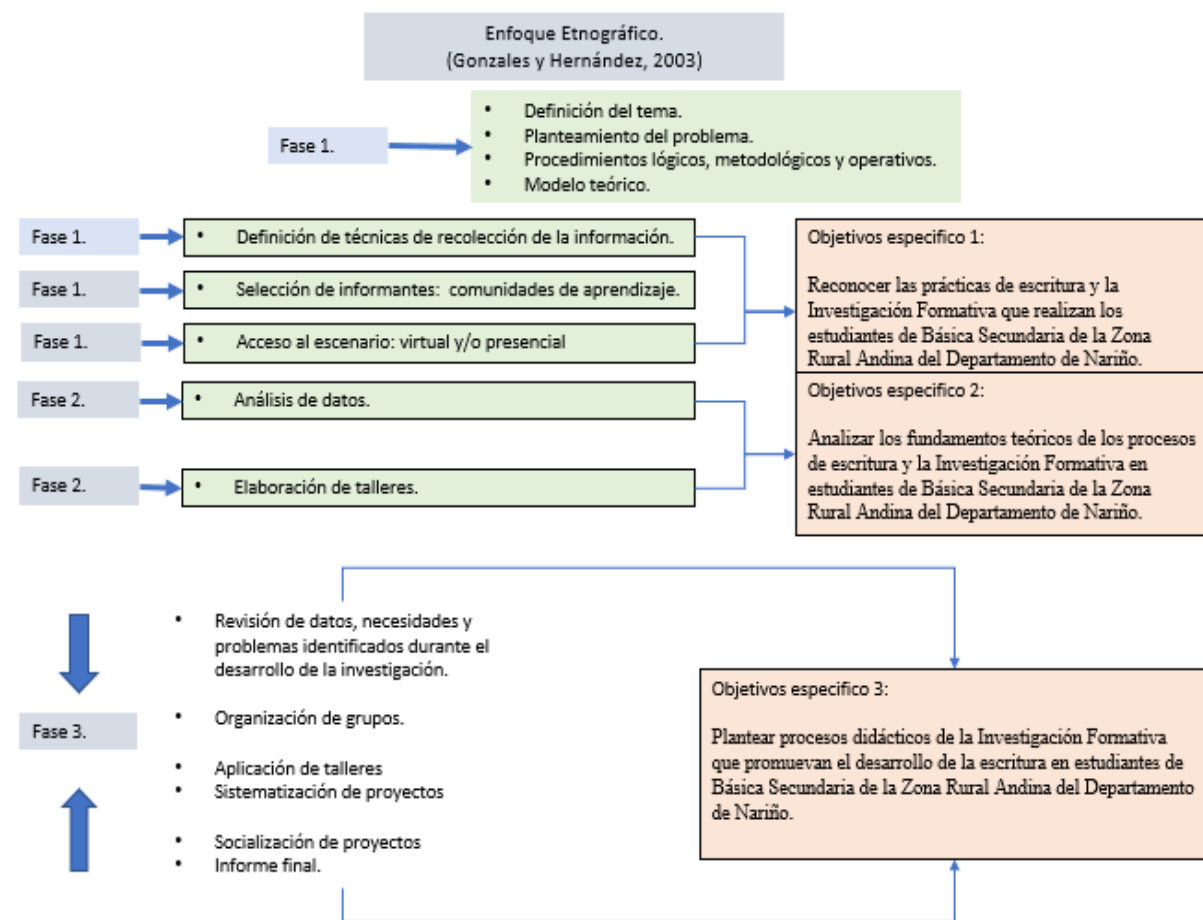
Enfoque Etnográfico.
(Gonzales y Hernández, 2003)

Fase 1.

- Definición del tema.
- Planteamiento del problema.
- Procedimientos lógicos, metodológicos y operativos.
- Modelo teórico.

Fase 1.
- Definición de técnicas de recolección de la información.

Fase 1.
- Selección de informantes: comunidades de aprendizaje.

Fase 1.
- Acceso al escenario: virtual y/o presencial

Objetivos especifico 1:

Reconocer las prácticas de escritura y la Investigación Formativa que realizan los estudiantes de Básica Secundaria de la Zona Rural Andina del Departamento de Nariño.

Fase 2.
- Análisis de datos.

Fase 2.
- Elaboración de talleres.

Objetivos especifico 2:

Analizar los fundamentos teóricos de los procesos de escritura y la Investigación Formativa en estudiantes de Básica Secundaria de la Zona Rural Andina del Departamento de Nariño.

Fase 3.

- Revisión de datos, necesidades y problemas identificados durante el desarrollo de la investigación.
- Organización de grupos.
- Aplicación de talleres
- Sistematización de proyectos
- Socialización de proyectos
- Informe final.

Objetivos especifico 3:

Plantear procesos didácticos de la Investigación Formativa que promuevan el desarrollo de la escritura en estudiantes de Básica Secundaria de la Zona Rural Andina del Departamento de Nariño.